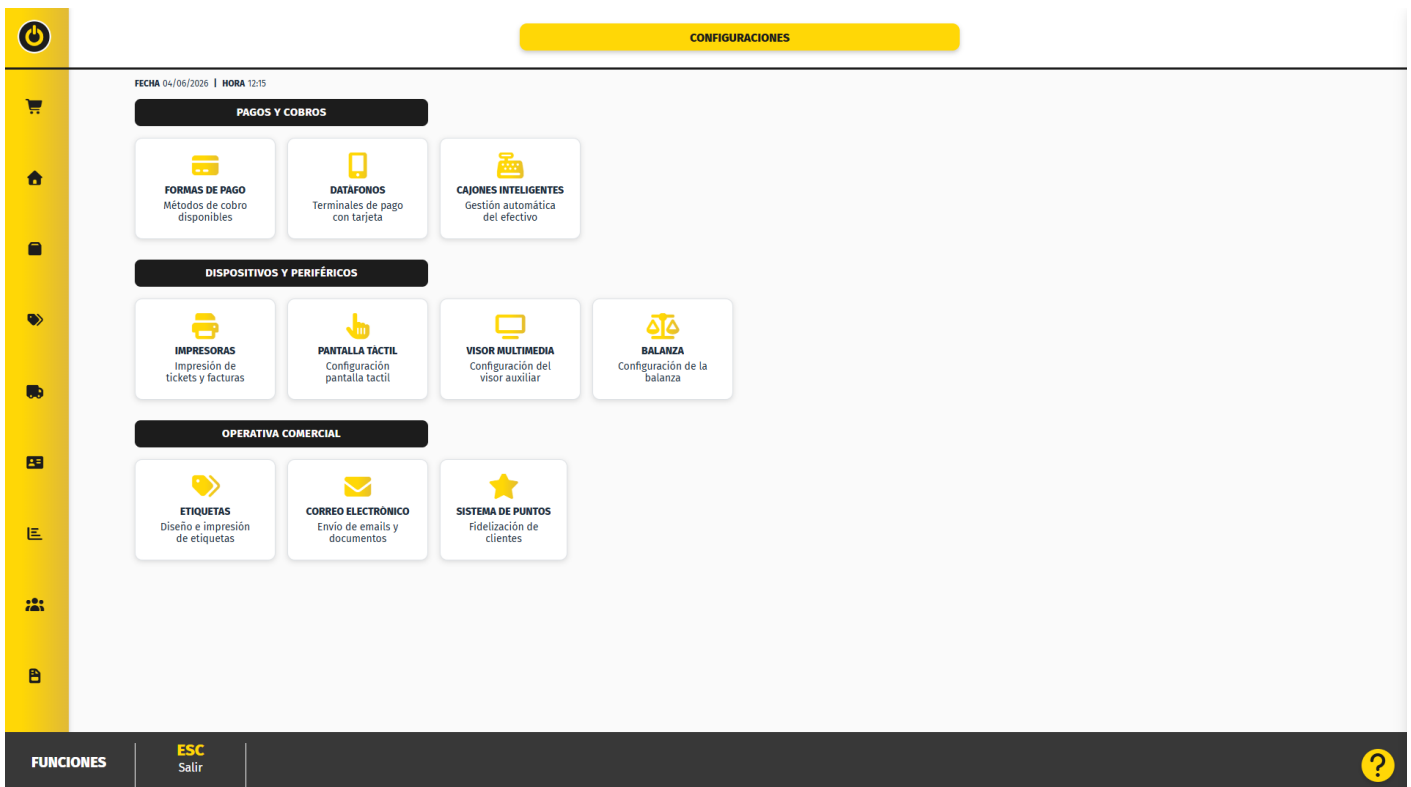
CONFIGURACIONES

FECHA 04/06/2026 | HORA 12:15

PAGOS Y COBROS

FORMAS DE PAGO
Métodos de cobro disponibles

DATAFONOS
Terminales de pago con tarjeta

CAJONES INTELIGENTES
Gestión automática del efectivo

DISPOSITIVOS Y PERIFÉRICOS

IMPRESORAS
Impresión de tickets y facturas

PANTALLA TÁCTIL
Configuración pantalla táctil

VISOR MULTIMEDIA
Configuración del visor auxiliar

BALANZA
Configuración de la balanza

OPERATIVA COMERCIAL

ETIQUETAS
Diseño e impresión de etiquetas

CORREO ELECTRÓNICO
Envío de emails y documentos

SISTEMA DE PUNTOS
Fidelización de clientes

FUNCIONES

ESC
Salir